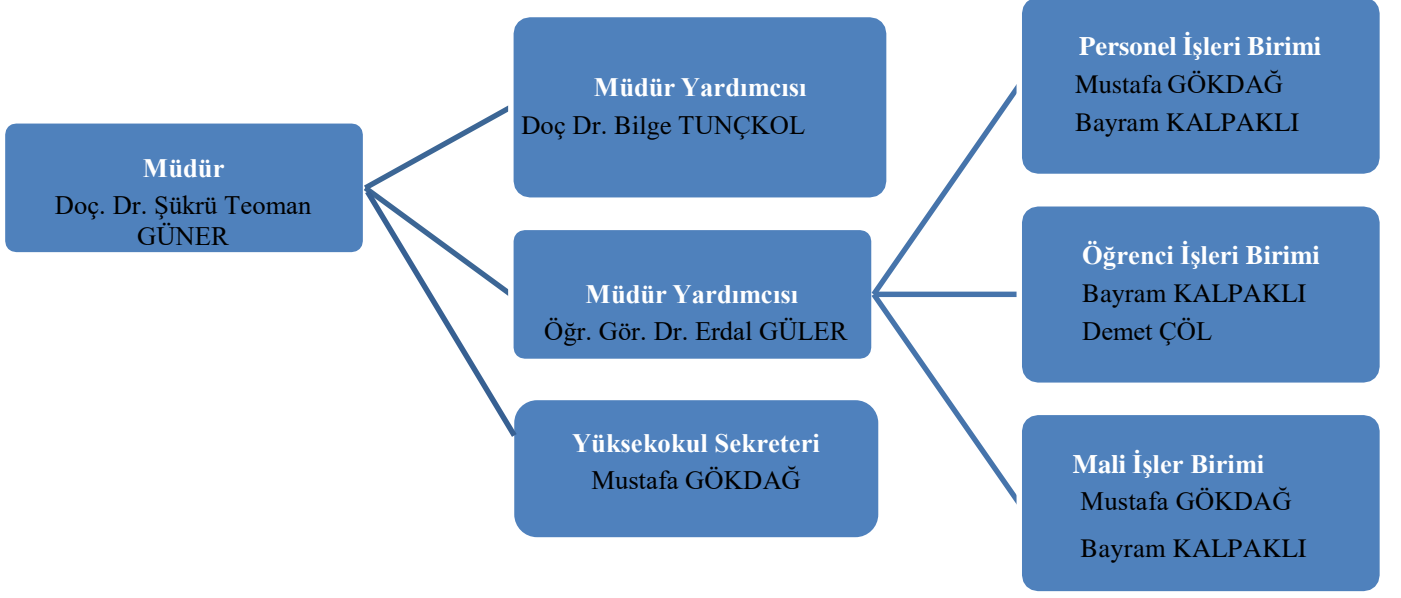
Müdür
Doç. Dr. Şükrü Teoman GÜNER

Müdür Yardımcısı
Doç Dr. Bilge TUNÇKOL

Müdür Yardımcısı
Öğr. Gör. Dr. Erdal GÜLER

Yüksekokul Sekreteri
Mustafa GÖKDAĞ

Personel İşleri Birimi
Mustafa GÖKDAĞ
Bayram KALPAKLI

Öğrenci İşleri Birimi
Bayram KALPAKLI
Demet ÇÖL

Mali İşler Birimi
Mustafa GÖKDAĞ
Bayram KALPAKLI